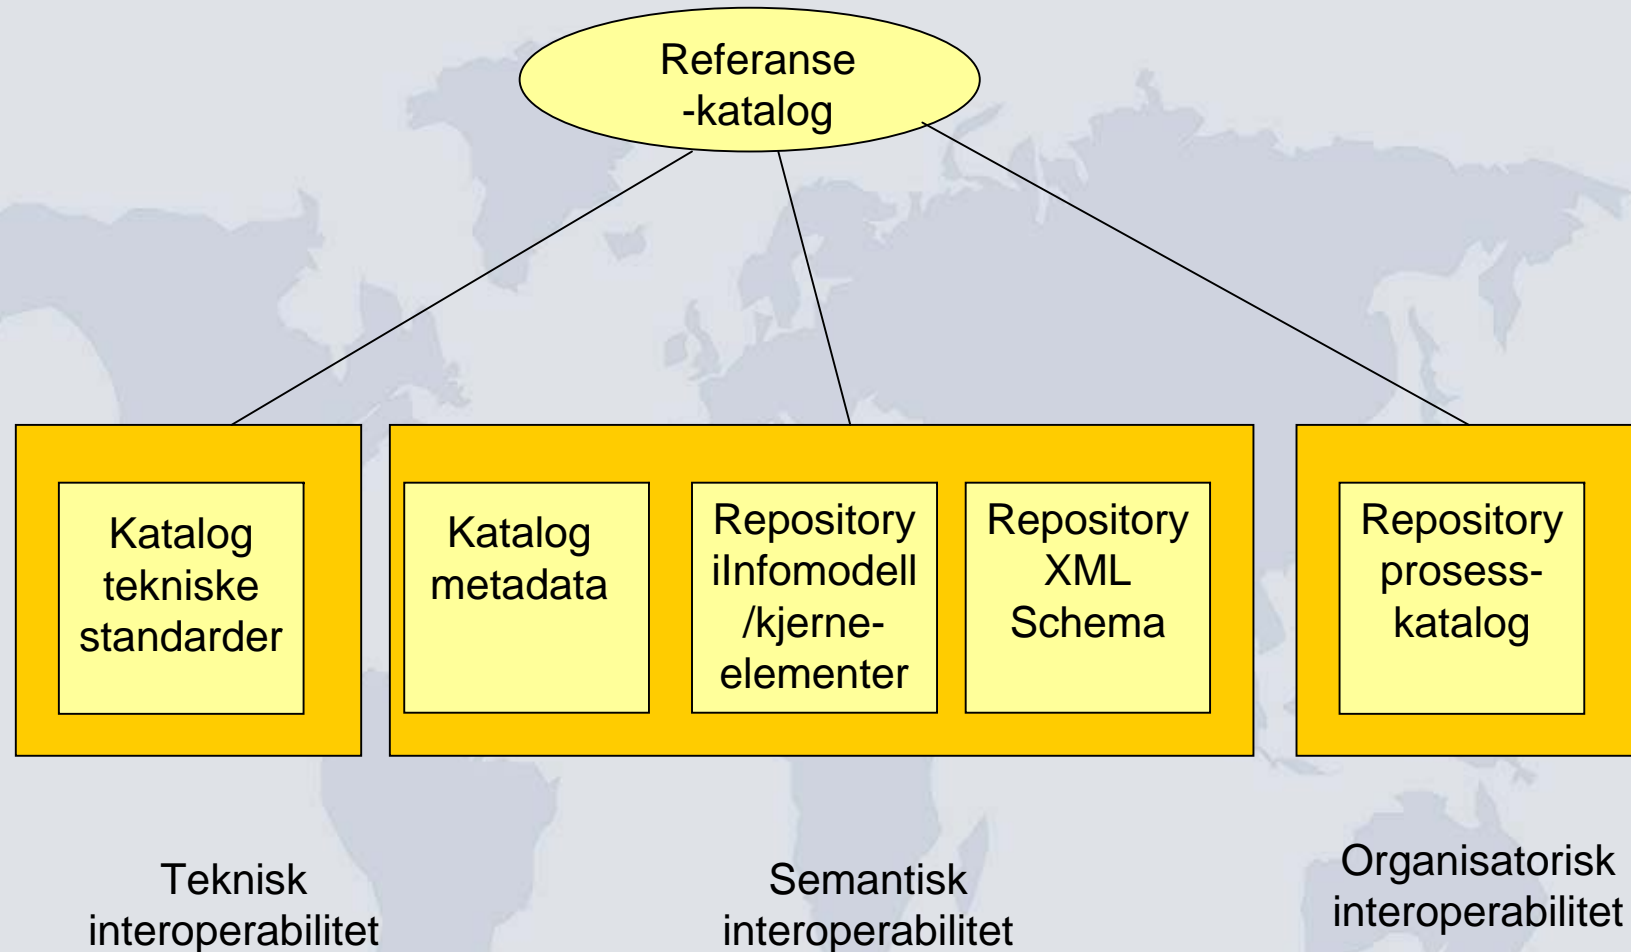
Referanse -katalog

Katalog tekniske standarder

Katalog metadata

Repository iInfomodell /kjerne-elementer

Repository XML Schema

Repository prosess-katalog

Teknisk interoperabilitet

Semantisk interoperabilitet

Organisatorisk interoperabilitet